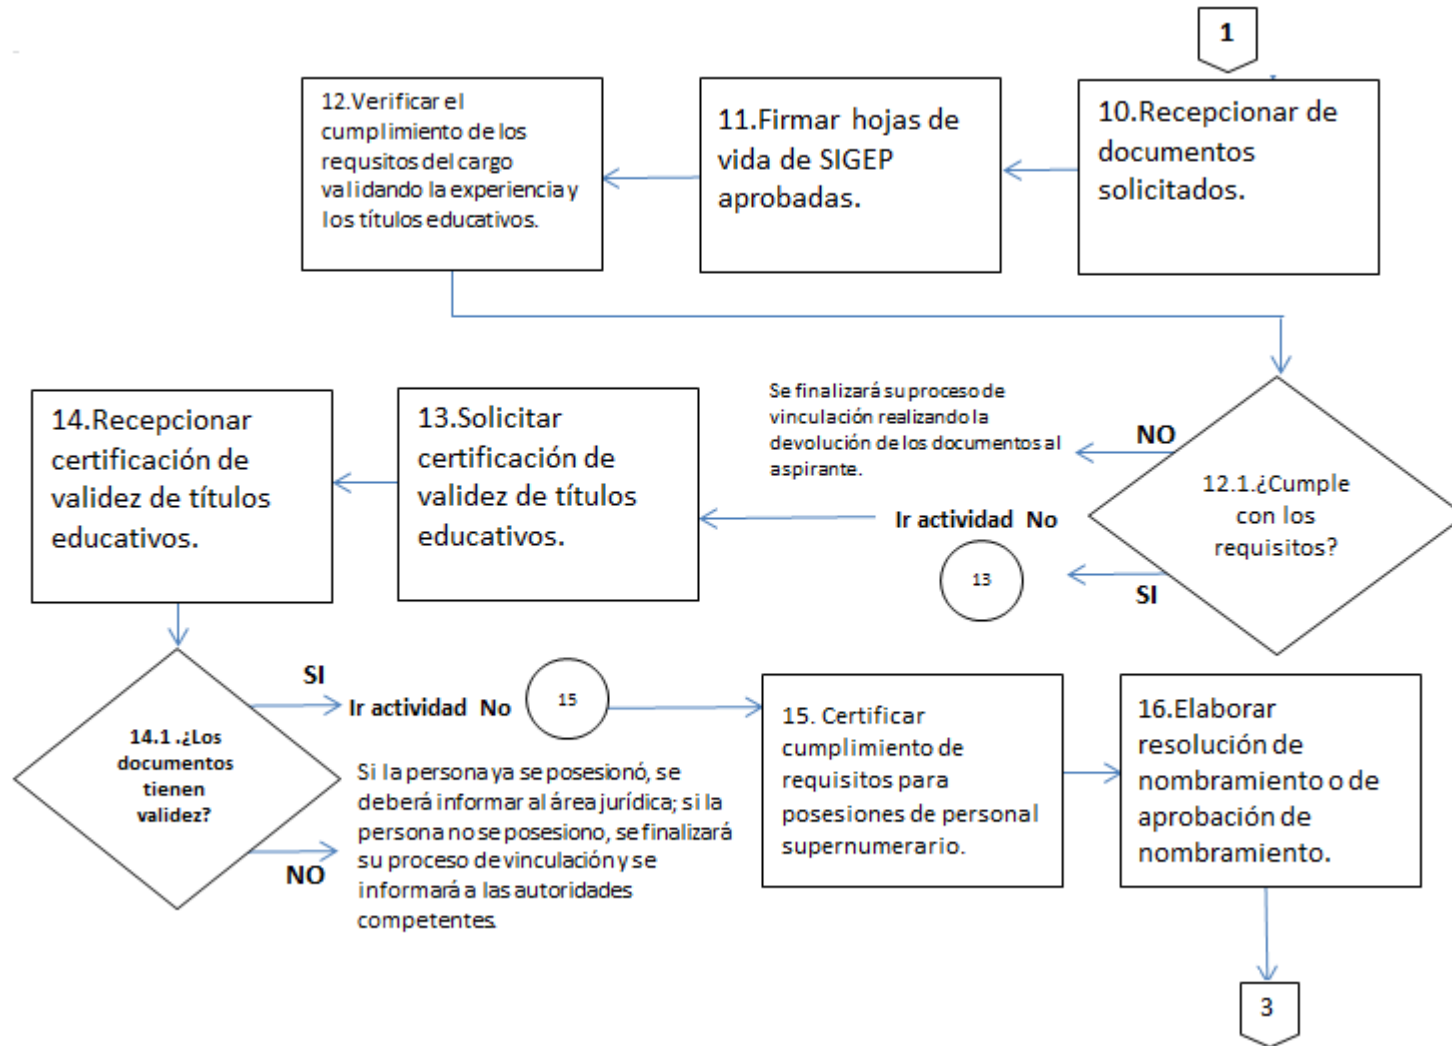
1

10.Recepcionar de documentos solicitados.

11.Firmar hojas de vida de SIGEP aprobadas.

12.Verificar el cumplimiento de los requsitos del cargo validando la experiencia y los títulos educativos.

12.1.¿Cumple con los requisitos?

NO

Se finalizará su proceso de vinculación realizando la devolución de los documentos al aspirante.

SI

Ir actividad No

13

13.Solicitar certificación de validez de títulos educativos.

14.Recepcionar certificación de validez de títulos educativos.

14.1 .¿Los documentos tienen validez?

SI

Ir actividad No

15

NO

Si la persona ya se posesionó, se deberá informar al área jurídica; si la persona no se posesiono, se finalizará su proceso de vinculación y se informará a las autoridades competentes.

15. Certificar cumplimiento de requisitos para posesiones de personal supernumerario.

16.Elaborar resolución de nombramiento o de aprobación de nombramiento.

3